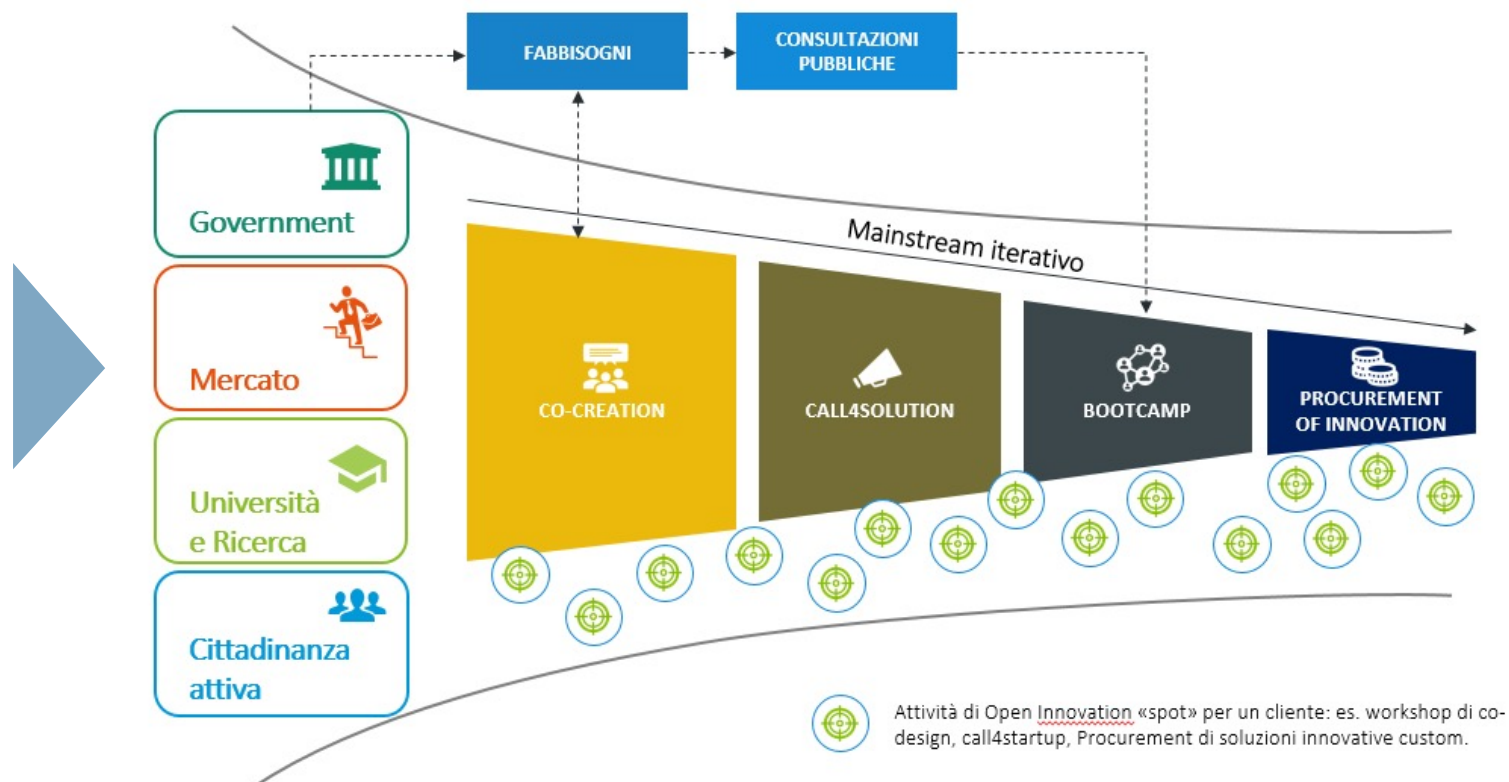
FABBISOGNI

CONSULTAZIONI PUBBLICHE

Government

Mercato

Università e Ricerca

Cittadinanza attiva

Mainstream iterativo

CO-CREATION

CALL4SOLUTION

BOOTCAMP

PROCUREMENT OF INNOVATION

Attività di Open Innovation «spot» per un cliente: es. workshop di co-design, call4startup, Procurement di soluzioni innovative custom.